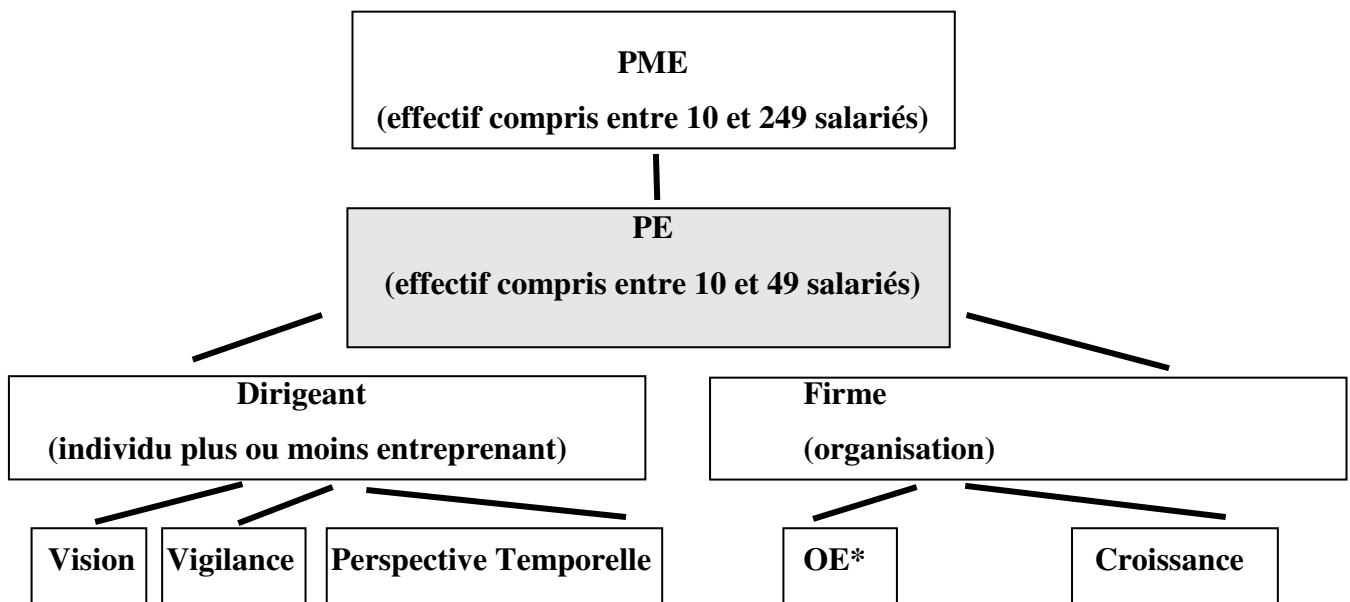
PME
(effectif compris entre 10 et 249 salariés)

PE
(effectif compris entre 10 et 49 salariés)

Dirigeant
(individu plus ou moins entreprenant)

Firme
(organisation)

Vision

Vigilance

Perspective Temporelle

OE*

Croissance